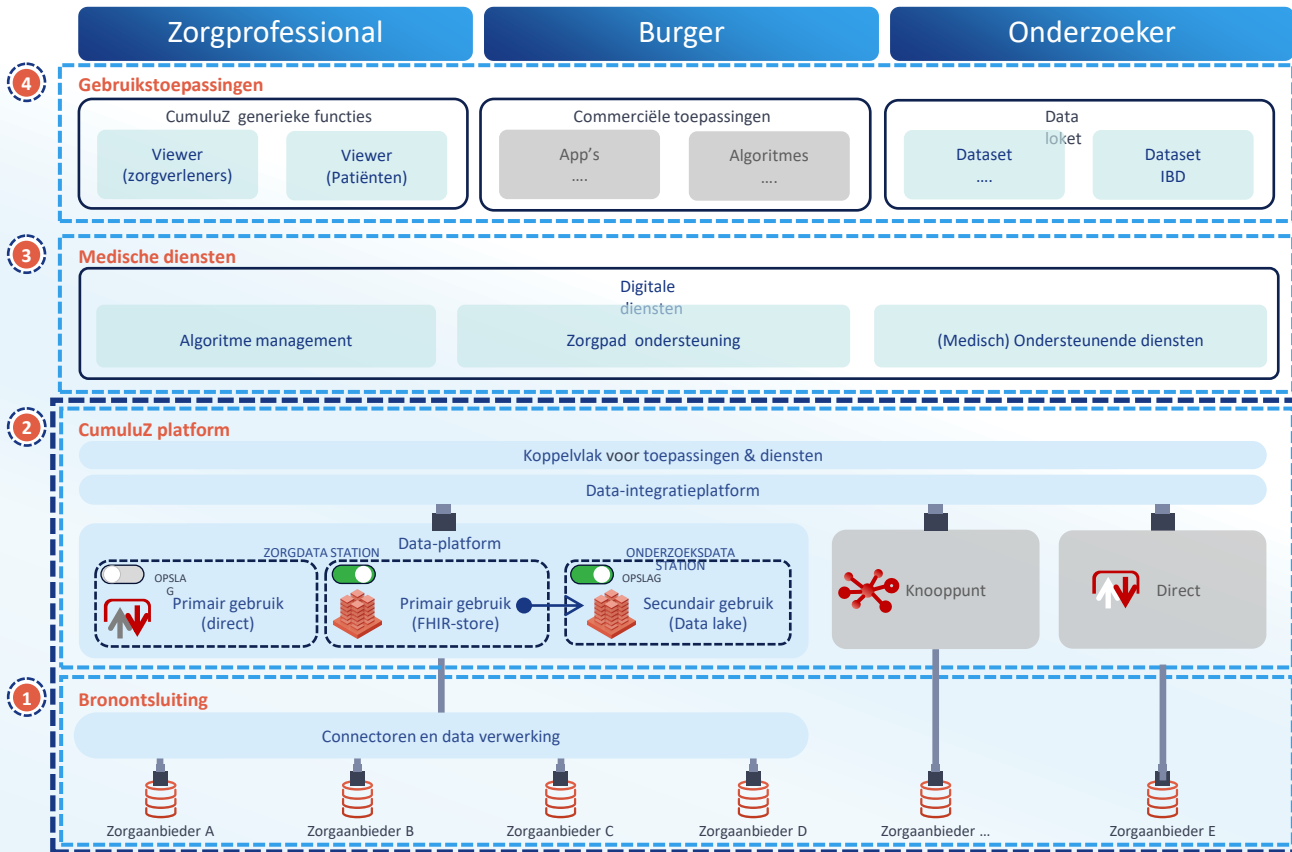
Zorgprofessional

Burger

Onderzoeker

4

Gebruikstoepassingen

CumuluZ generieke functies

Viewer (zorgverleners)

Viewer (Patiënten)

Commerciële toepassingen

App's ....

Algoritmes ....

Data loket

Dataset ....

Dataset IBD

3

Medische diensten

Digitale diensten

Algoritme management

Zorgpad ondersteuning

(Medisch) Ondersteunende diensten

2

CumuluZ platform

Koppelvlak voor toepassingen & diensten

Data-integratieplatform

Data-platform

ZORGDATA STATION

ONDERZOEKSDATA STATION

OPSLAG

Primair gebruik (direct)

Primair gebruik (FHIR-store)

OPSLAG

Secundair gebruik (Data lake)

Knooppunt

Direct

1

Bronontsluiting

Connectoren en data verwerking

Zorgaanbieder A

Zorgaanbieder B

Zorgaanbieder C

Zorgaanbieder D

Zorgaanbieder ...

Zorgaanbieder E